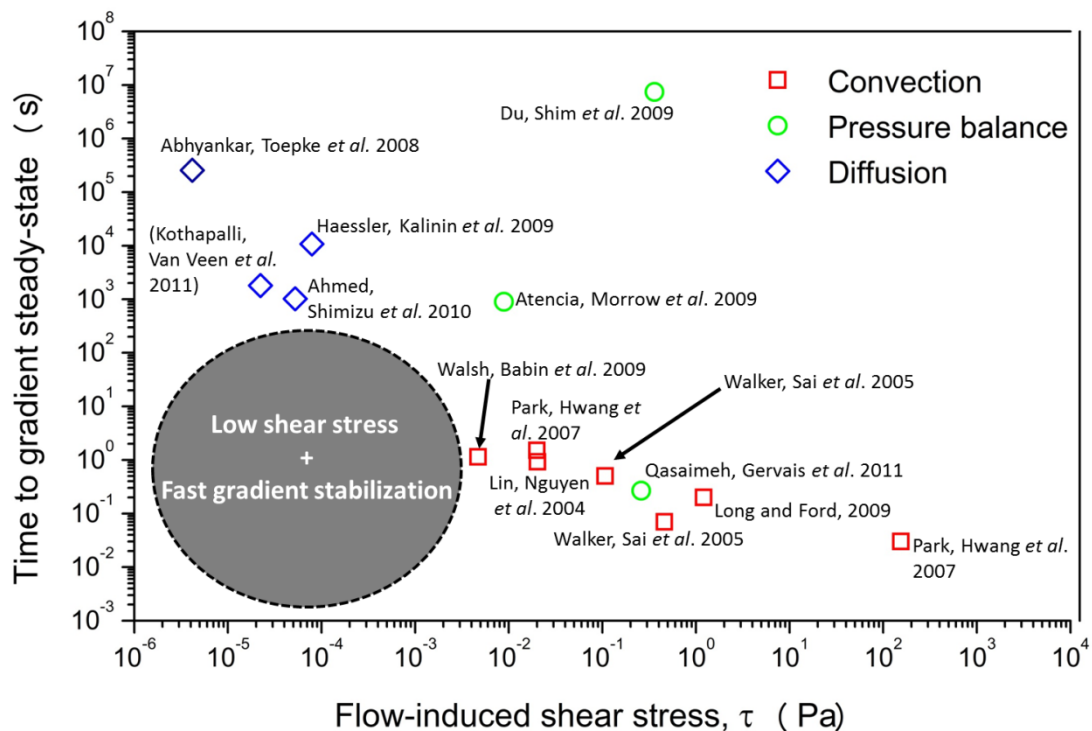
Convection
Pressure balance
Diffusion

$10^{8}$
$10^{7}$
$10^{6}$
$10^{5}$
$10^{4}$
$10^{3}$
$10^{2}$
$10^{1}$
$10^{0}$
$10^{-1}$
$10^{-2}$
$10^{-3}$

Time to gradient steady-state (s)

Du, Shim *et al.* 2009
Abhyankar, Toepke *et al.* 2008
Haessler, Kalinin *et al.* 2009
(Kothapalli, Van Veen *et al.* 2011)
Ahmed, Shimizu *et al.* 2010
Atencia, Morrow *et al.* 2009
Walsh, Babin *et al.* 2009
Walker, Sai *et al.* 2005
Park, Hwang *et al.* 2007
Low shear stress + Fast gradient stabilization
Qasaimeh, Gervais *et al.* 2011
Lin, Nguyen *et al.* 2004
Long and Ford, 2009
Walker, Sai *et al.* 2005
Park, Hwang *et al.* 2007

$10^{-6}$ $10^{-5}$ $10^{-4}$ $10^{-3}$ $10^{-2}$ $10^{-1}$ $10^{0}$ $10^{1}$ $10^{2}$ $10^{3}$ $10^{4}$

Flow-induced shear stress, $\tau$ (Pa)